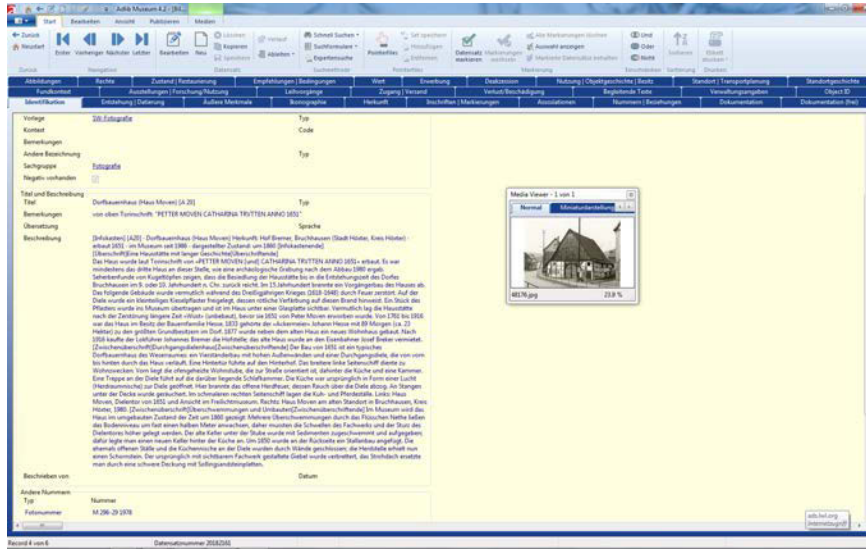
Adlib Museum 4.2 - [Bil...

Start Bearbeiten Ansicht Publizieren Medien

Zurück Neustart Erster Vorheriger Nächster Letzter Bearbeiten Neu Löschen Kopieren Speichern Verwerfen Ablegen Schnell Suchen Suchformular Expertensuche Punktefilter Set speichern Hinzufügen Entfernen Datensatz markieren Markierungen wechseln Alle Markierungen löschen Auswahl anzeigen Markierte Datensätze behalten Und Oder Nicht Sortieren Etikett drucken

Abbildungen | Rechte | Zustand | Restaurierung | Empfehlungen | Bedingungen | Wert | Erwerbung | Deakzession | Nutzung | Objektgeschichte | Besitz | Standort | Transportplanung | Standortgeschichte

Fundkontext | Ausstellungen | Forschung/Nutzung | Leihvorgänge | Zugang | Versand | Verlust/Beschädigung | Begleitende Texte | Verwaltungsangaben | Object ID

Identifikation | Entstehung | Datierung | Äußere Merkmale | Ikonographie | Herkunft | Inschriften | Markierungen | Assoziationen | Nummern | Beziehungen | Dokumentation | Dokumentation (frei)

Vorlage: SW-Fotografie
Typ
Kontext
Code
Bemerkungen
Andere Bezeichnung
Typ
Sachgruppe: Fotografie
Negativ vorhanden

Titel und Beschreibung
Titel: Dorfbauernhaus (Haus Moven) [A 20]
Typ
Bemerkungen: von oben Torinschrift: "PETTER MOVEN CATHARINA TRVTTEN ANNO 1651"
Übersetzung
Sprache
Beschreibung: [Infokasten] [A20] - Dorfbauernhaus (Haus Moven) Herkunft: Hof Bremer, Bruchhausen (Stadt Höxter, Kreis Höxter) · erbaut 1651 · im Museum seit 1986 · dargestellter Zustand: um 1860 [Infokastenende] [Überschrift]Eine Hausstätte mit langer Geschichte[Überschriftende] Das Haus wurde laut Torinschrift von »PETTER MOVEN [und] CATHARINA TRVTTEN ANNO 1651« erbaut. Es war mindestens das dritte Haus an dieser Stelle, wie eine archäologische Grabung nach dem Abbau 1980 ergab. Sehenswerte Funde von Kugeltöpfen zeigen, dass die Besiedlung der Hausstätte bis in die Entstehungszeit des Dorfes Bruchhausen im 9. oder 10. Jahrhundert n. Chr. zurück reicht. Im 15. Jahrhundert brannte ein Vorgängerbau des Hauses ab. Das folgende Gebäude wurde vermutlich während des Dreißigjährigen Krieges (1618-1648) durch Feuer zerstört. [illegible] Dorfbauernhaus des Weserraumes: ein Vierständerbau mit hohen Außenwänden und einer Durchgangsdiele, die von vorn bis hinten durch das Haus verläuft. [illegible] Im Museum wird das Haus im umgebauten Zustand der Zeit um 1860 gezeigt. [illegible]

Beschrieben von
Datum

Andere Nummern
Typ: Nummer
Fotonummer: M 296-29 1978

Media Viewer - 1 von 1
Normal Miniaturdarstellung
48176.jpg 23.8 %

Record 4 von 6 Datensatznummer 20182501